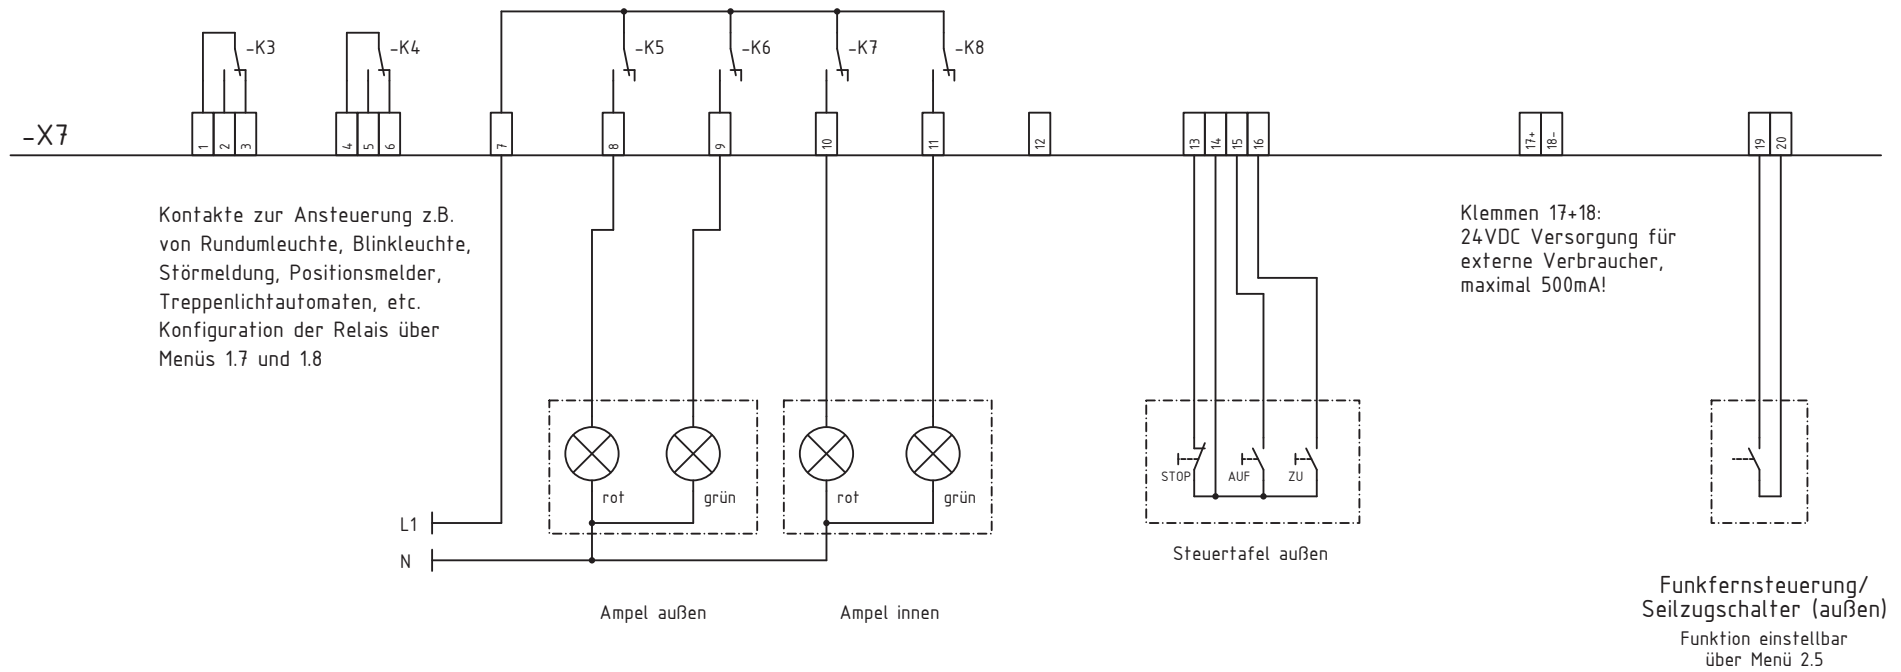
-K3 -K4 -K5 -K6 -K7 -K8

-X7

1 2 3 4 5 6 7 8 9 10 11 12 13 14 15 16 17+ 18- 19 20

Kontakte zur Ansteuerung z.B. von Rundumleuchte, Blinkleuchte, Störmeldung, Positionsmelder, Treppenlichtautomaten, etc. Konfiguration der Relais über Menüs 1.7 und 1.8

Klemmen 17+18:
24VDC Versorgung für externe Verbraucher, maximal 500mA!

rot grün rot grün

L1

N

STOP AUF ZU

Steuertafel außen

Ampel außen

Ampel innen

Funkfernsteuerung/
Seilzugschalter (außen)
Funktion einstellbar über Menü 2.5